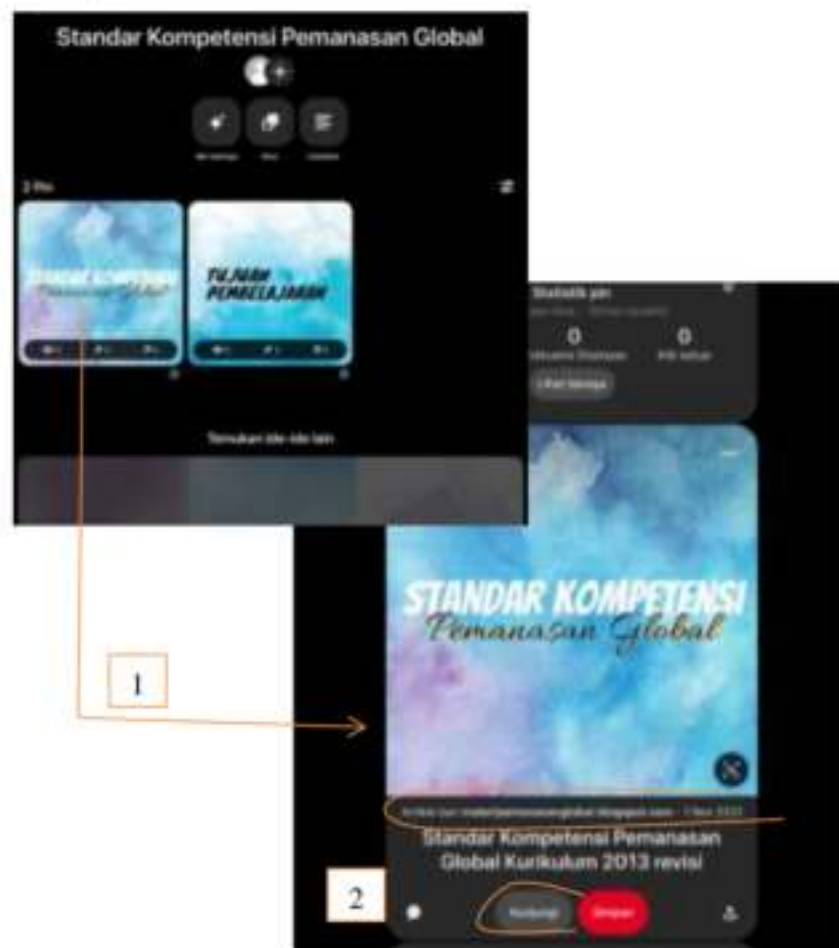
Standar Kompetensi Pemanasan Global

2 Pin

STANDAR KOMPETENSI
Pemanasan Global

TUJUAN PEMBELAJARAN

Temukan ide-ide lain

Statistik pin

0
0

Lihat lainnya

STANDAR KOMPETENSI
Pemanasan Global

1

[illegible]

Standar Kompetensi Pemanasan Global Kurikulum 2013 revisi

2

Kunjungi

Simpan